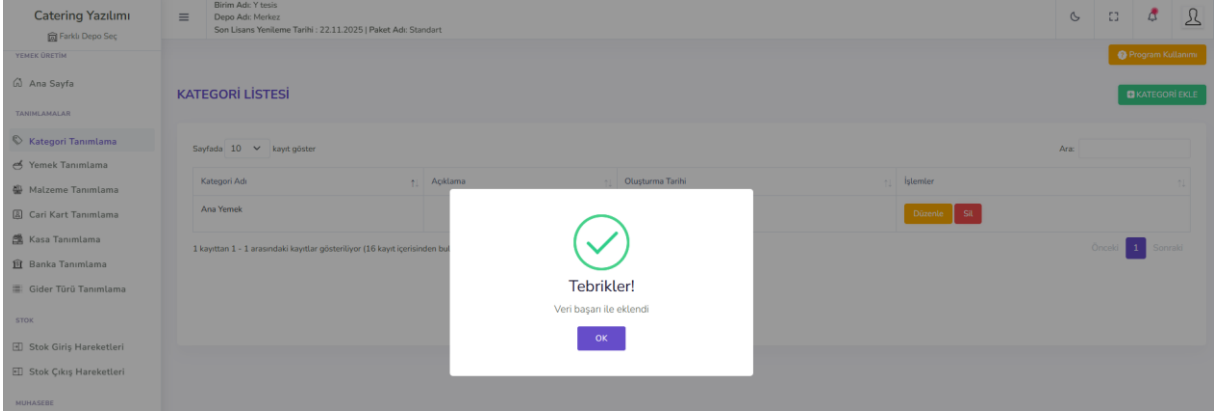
Catering Yazılımı
Farklı Depo Seç
YEMEK ÜRETİM
Ana Sayfa
TANIMLAMALAR
Kategori Tanımlama
Yemek Tanımlama
Malzeme Tanımlama
Cari Kart Tanımlama
Kasa Tanımlama
Banka Tanımlama
Gider Türü Tanımlama
STOK
Stok Giriş Hareketleri
Stok Çıkış Hareketleri
MUHASEBE

Birim Adı: Y tesis
Depo Adı: Merkez
Son Lisans Yenileme Tarihi : 22.11.2025 | Paket Adı: Standart

Program Kullanımı

KATEGORİ LİSTESİ

KATEGORİ EKLE

Sayfada 10 kayıt göster

Ara:

| Kategori Adı | Açıklama | Oluşturma Tarihi | İşlemler |
|---|---|---|---|
| Ana Yemek | | | Düzenle Sil |

1 kayıttan 1 - 1 arasındaki kayıtlar gösteriliyor (16 kayıt içerisinden bul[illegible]

Önceki 1 Sonraki

Tebrikler!
Veri başarı ile eklendi
OK